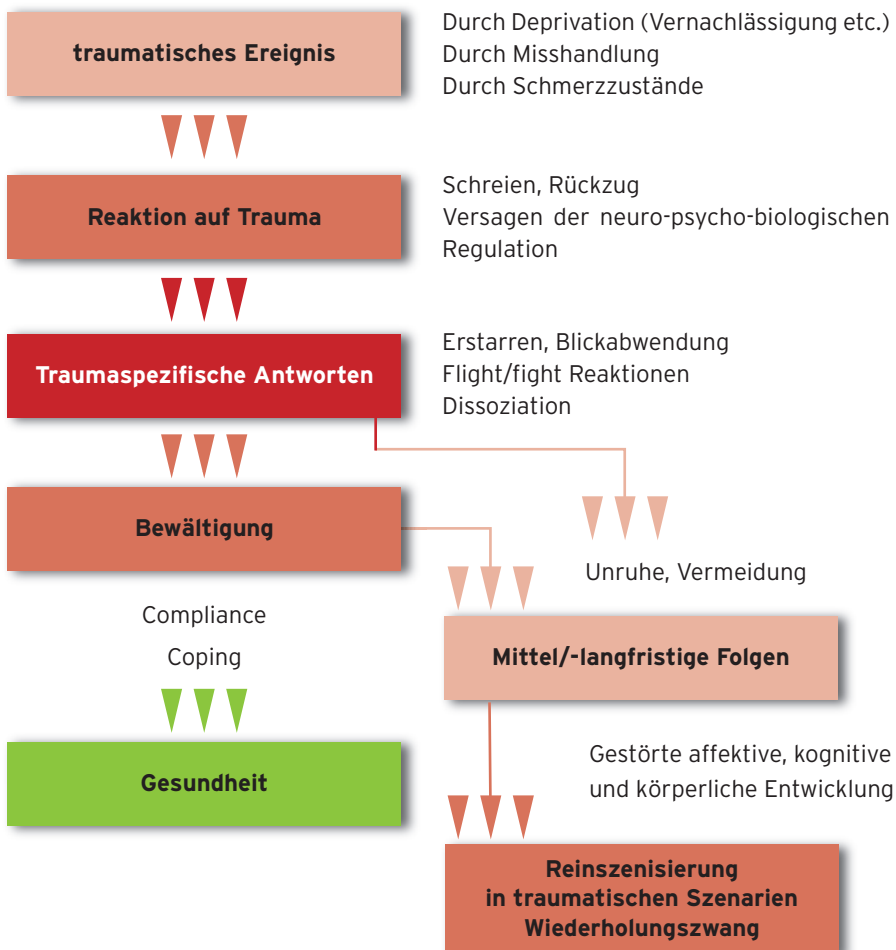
traumatisches Ereignis

Durch Deprivation (Vernachlässigung etc.)
Durch Misshandlung
Durch Schmerzzustände

Reaktion auf Trauma

Schreien, Rückzug
Versagen der neuro-psycho-biologischen Regulation

Traumaspezifische Antworten

Erstarren, Blickabwendung
Flight/fight Reaktionen
Dissoziation

Bewältigung

Unruhe, Vermeidung

Compliance

Coping

Mittel/-langfristige Folgen

Gesundheit

Gestörte affektive, kognitive und körperliche Entwicklung

Reinszenisierung
in traumatischen Szenarien
Wiederholungszwang